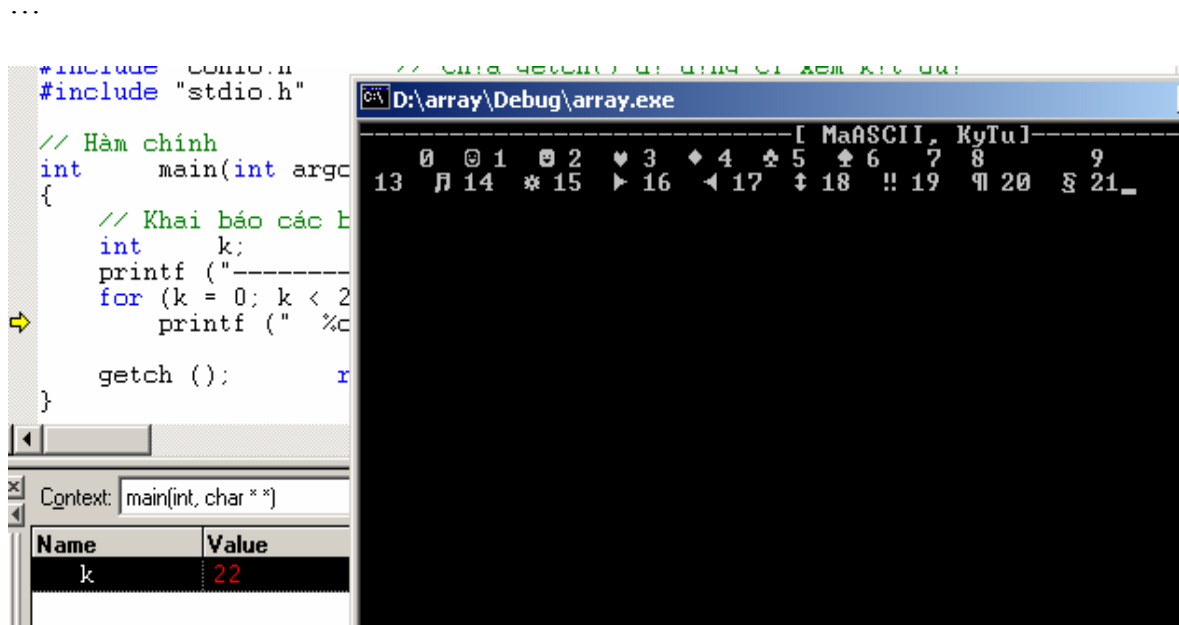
...

#include "conio.h" // chứa getch() để dừng để xem kết quả

#include "stdio.h"

// Hàm chính
int main(int argc
{
// Khai báo các b
int k;
printf ("--------
for (k = 0; k < 2
printf (" %c

getch (); r
}

Context: main(int, char * *)

| Name | Value |
|---|---|
| k | 22 |

D:\array\Debug\array.exe

------------------------------[ MaASCII, KyTu]----------
0 ☺ 1 ☻ 2 ♥ 3 ♦ 4 ♣ 5 ♠ 6 7 8 9
13 ♫ 14 ☼ 15 ► 16 ◄ 17 ↕ 18 ‼ 19 ¶ 20 § 21_